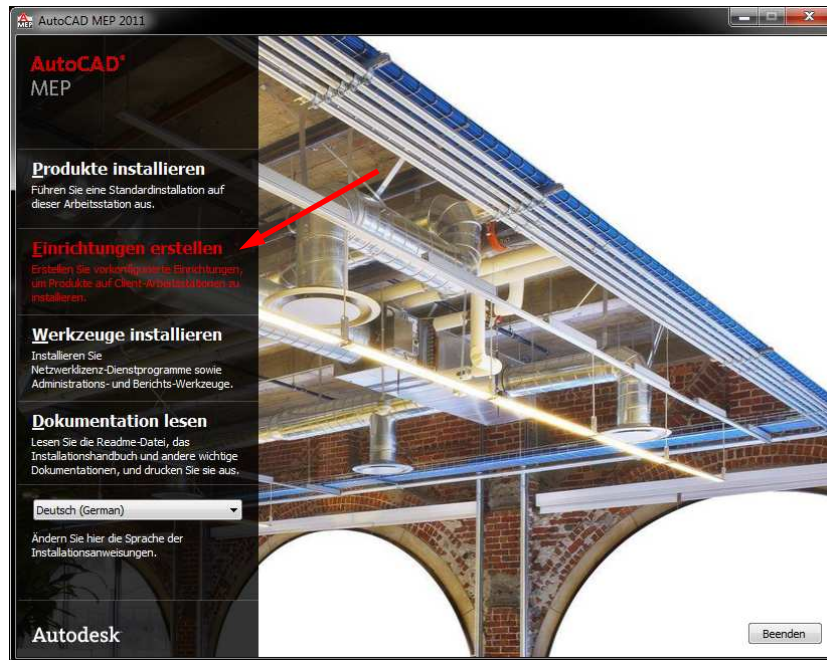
AutoCAD MEP 2011

AutoCAD®
MEP

Produkte installieren
Führen Sie eine Standardinstallation auf dieser Arbeitsstation aus.

Einrichtungen erstellen
Erstellen Sie vorkonfigurierte Einrichtungen, um Produkte auf Client-Arbeitsstationen zu installieren.

Werkzeuge installieren
Installieren Sie Netzwerklizenz-Dienstprogramme sowie Administrations- und Berichts-Werkzeuge.

Dokumentation lesen
Lesen Sie die Readme-Datei, das Installationshandbuch und andere wichtige Dokumentationen, und drucken Sie sie aus.

Deutsch (German)

Ändern Sie hier die Sprache der Installationsanweisungen.

Autodesk

Beenden